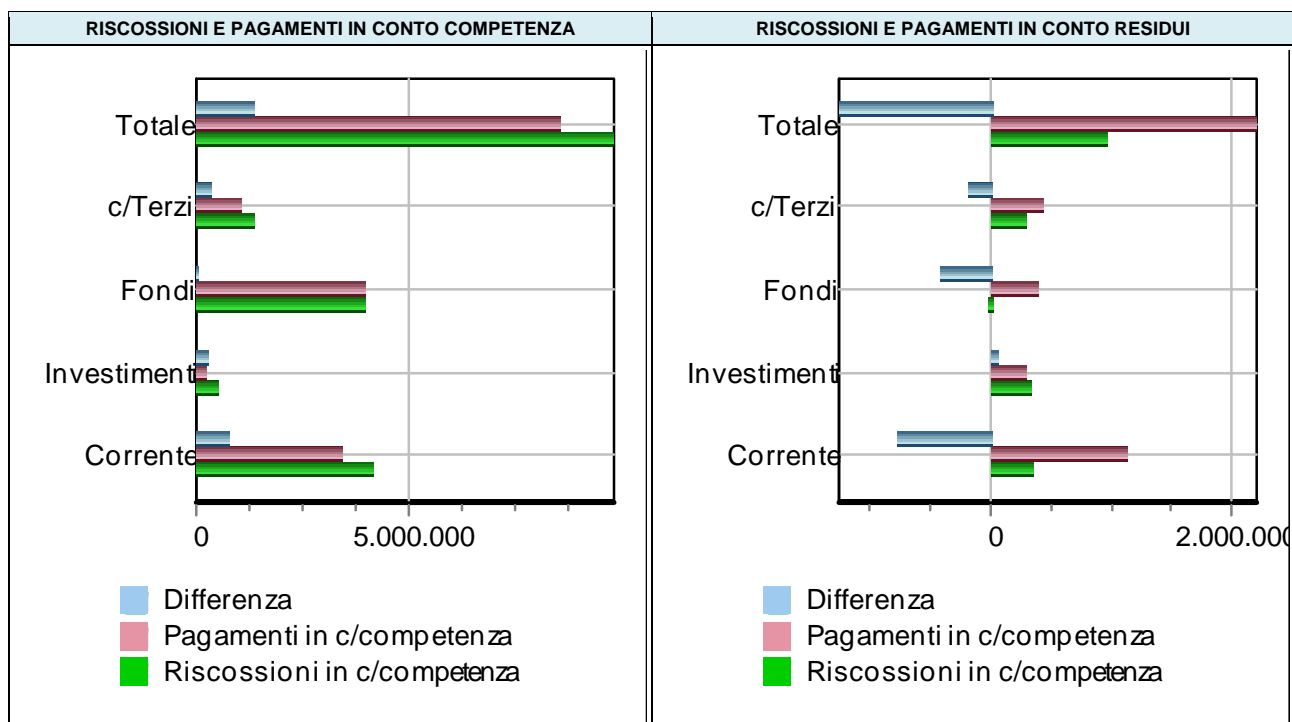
| RISCOSSIONI E PAGAMENTI IN CONTO COMPETENZA | RISCOSSIONI E PAGAMENTI IN CONTO RESIDUI |
|---|---|

Totale
c/Terzi
Fondi
Investiment
Corrente
0
5.000.000
Differenza
Pagamenti in c/competenza
Riscossioni in c/competenza

Totale
c/Terzi
Fondi
Investiment
Corrente
0
2.000.000
Differenza
Pagamenti in c/competenza
Riscossioni in c/competenza